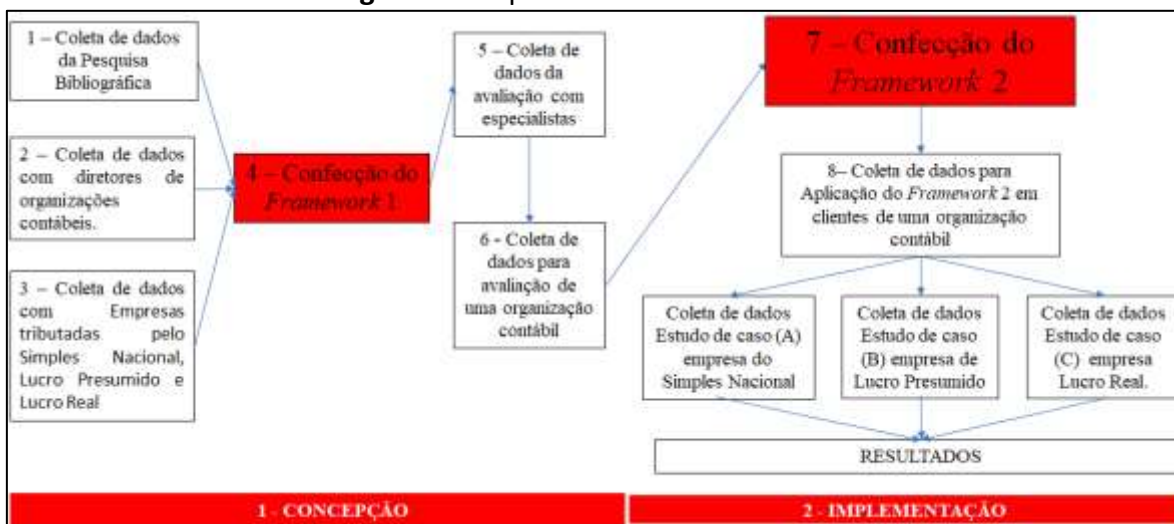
1 – Coleta de dados da Pesquisa Bibliográfica

2 – Coleta de dados com diretores de organizações contábeis.

3 – Coleta de dados com Empresas tributadas pelo Simples Nacional, Lucro Presumido e Lucro Real

4 – Confecção do *Framework* 1

5 – Coleta de dados da avaliação com especialistas

6 - Coleta de dados para avaliação de uma organização contábil

7 – Confecção do *Framework* 2

8– Coleta de dados para Aplicação do *Framework* 2 em clientes de uma organização contábil

Coleta de dados Estudo de caso (A) empresa do Simples Nacional

Coleta de dados Estudo de caso (B) empresa de Lucro Presumido

Coleta de dados Estudo de caso (C) empresa Lucro Real.

RESULTADOS

1 - CONCEPÇÃO

2 - IMPLEMENTAÇÃO